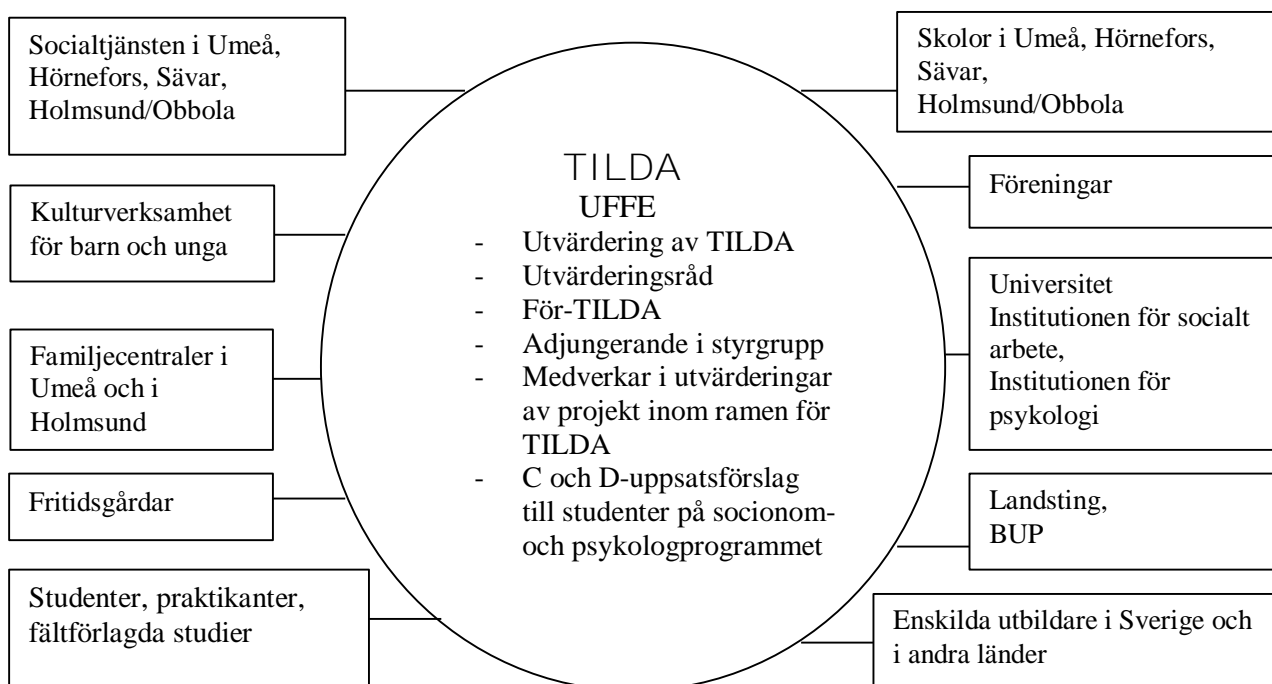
Socialtjänsten i Umeå, Hörnefors, Sävar, Holmsund/Obbola

Kulturverksamhet för barn och unga

Familjecentraler i Umeå och i Holmsund

Fritidsgårdar

Studenter, praktikanter, fältförlagda studier

TILDA
UFFE
- Utvärdering av TILDA
- Utvärderingsråd
- För-TILDA
- Adjungerande i styrgrupp
- Medverkar i utvärderingar av projekt inom ramen för TILDA
- C och D-uppsatsförslag till studenter på socionom- och psykologprogrammet

Skolor i Umeå, Hörnefors, Sävar, Holmsund/Obbola

Föreningar

Universitet
Institutionen för socialt arbete,
Institutionen för psykologi

Landsting,
BUP

Enskilda utbildare i Sverige och i andra länder